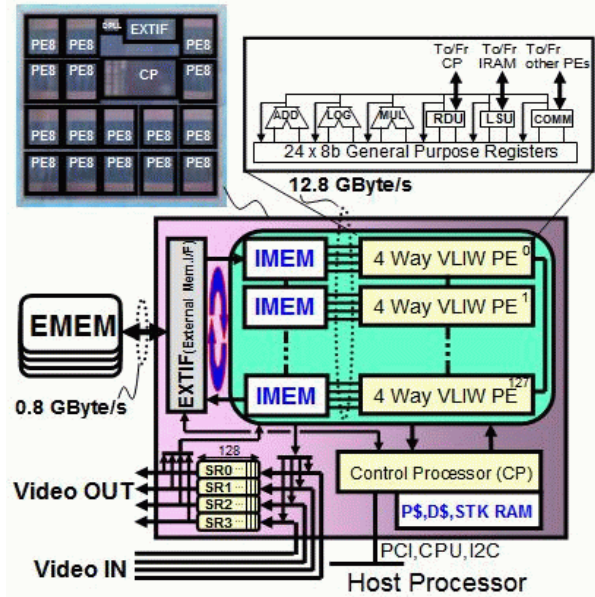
PE8
PE8
DPLL
EXTIF
PE8
PE8
PE8
CP
PE8
PE8
PE8
PE8
PE8
PE8
PE8
PE8
PE8
PE8
PE8
PE8

To/Fr CP
To/Fr IRAM
To/Fr other PEs
ADD
LOG
MUL
RDU
LSU
COMM
24 x 8b General Purpose Registers

12.8 GByte/s

EMEM
0.8 GByte/s
EXTIF (External Mem.I/F)
IMEM
IMEM
IMEM
4 Way VLIW PE $^0$
4 Way VLIW PE $^1$
4 Way VLIW PE $^{127}$

128
SR0
SR1
SR2
SR3
Control Processor (CP)
P\$,D\$,STK RAM

Video OUT
Video IN
PCI,CPU,I2C
Host Processor